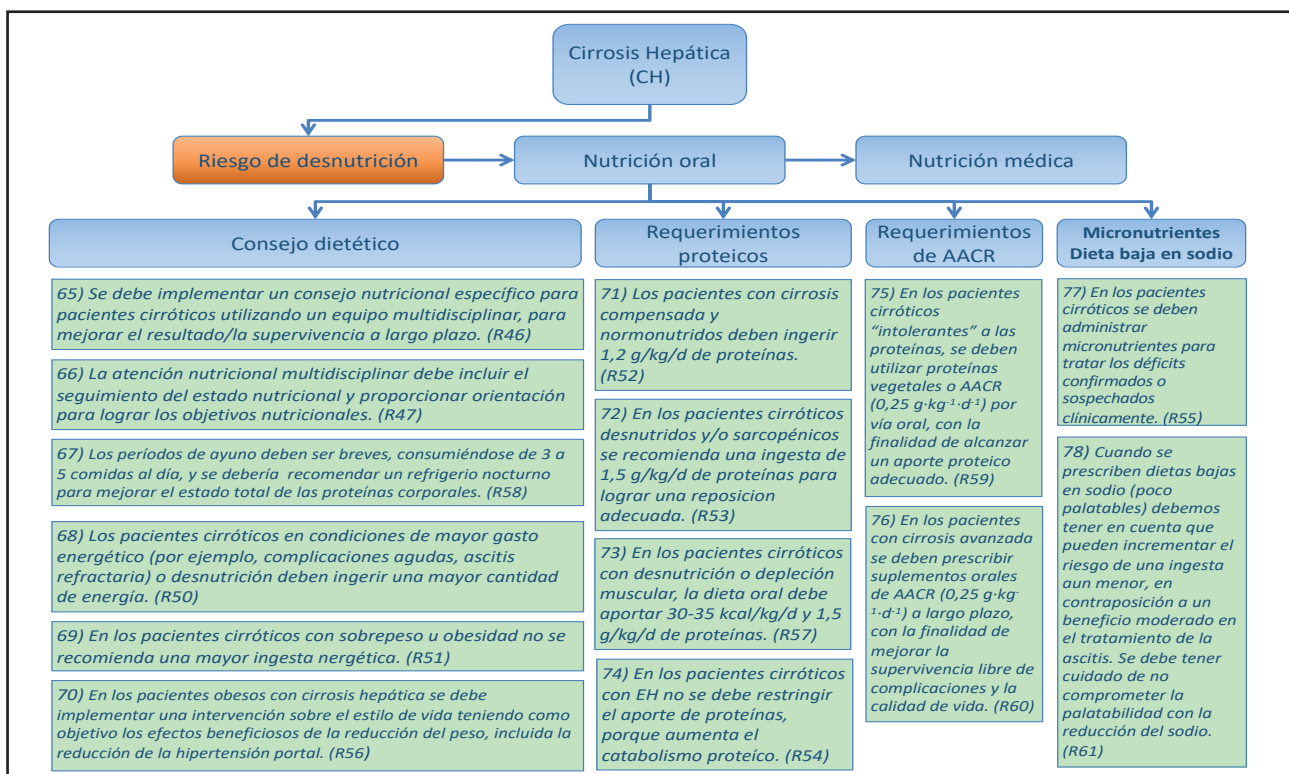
Cirrosis Hepática (CH)

Riesgo de desnutrición

Nutrición oral

Nutrición médica

Consejo dietético

65) Se debe implementar un consejo nutricional específico para pacientes cirróticos utilizando un equipo multidisciplinar, para mejorar el resultado/la supervivencia a largo plazo. (R46)

66) La atención nutricional multidisciplinar debe incluir el seguimiento del estado nutricional y proporcionar orientación para lograr los objetivos nutricionales. (R47)

67) Los períodos de ayuno deben ser breves, consumiéndose de 3 a 5 comidas al día, y se debería recomendar un refrigerio nocturno para mejorar el estado total de las proteínas corporales. (R58)

68) Los pacientes cirróticos en condiciones de mayor gasto energético (por ejemplo, complicaciones agudas, ascitis refractaria) o desnutrición deben ingerir una mayor cantidad de energía. (R50)

69) En los pacientes cirróticos con sobrepeso u obesidad no se recomienda una mayor ingesta nergética. (R51)

70) En los pacientes obesos con cirrosis hepática se debe implementar una intervención sobre el estilo de vida teniendo como objetivo los efectos beneficiosos de la reducción del peso, incluida la reducción de la hipertensión portal. (R56)

Requerimientos proteicos

71) Los pacientes con cirrosis compensada y normonutridos deben ingerir 1,2 g/kg/d de proteínas. (R52)

72) En los pacientes cirróticos desnutridos y/o sarcopénicos se recomienda una ingesta de 1,5 g/kg/d de proteínas para lograr una reposicion adecuada. (R53)

73) En los pacientes cirróticos con desnutrición o depleción muscular, la dieta oral debe aportar 30-35 kcal/kg/d y 1,5 g/kg/d de proteínas. (R57)

74) En los pacientes cirróticos con EH no se debe restringir el aporte de proteínas, porque aumenta el catabolismo proteíco. (R54)

Requerimientos de AACR

75) En los pacientes cirróticos "intolerantes" a las proteínas, se deben utilizar proteínas vegetales o AACR (0,25 g·kg$^{-1}$·d$^{-1}$) por vía oral, con la finalidad de alcanzar un aporte proteico adecuado. (R59)

76) En los pacientes con cirrosis avanzada se deben prescribir suplementos orales de AACR (0,25 g·kg$^{-1}$·d$^{-1}$) a largo plazo, con la finalidad de mejorar la supervivencia libre de complicaciones y la calidad de vida. (R60)

Micronutrientes
Dieta baja en sodio

77) En los pacientes cirróticos se deben administrar micronutrientes para tratar los déficits confirmados o sospechados clínicamente. (R55)

78) Cuando se prescriben dietas bajas en sodio (poco palatables) debemos tener en cuenta que pueden incrementar el riesgo de una ingesta aun menor, en contraposición a un beneficio moderado en el tratamiento de la ascitis. Se debe tener cuidado de no comprometer la palatabilidad con la reducción del sodio. (R61)